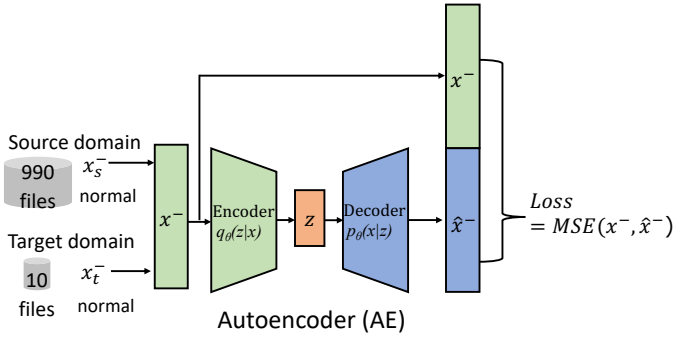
Source domain
990 files
$x_s^-$
normal

Target domain
10 files
$x_t^-$
normal

$x^-$

Encoder
$q_\theta(z|x)$

$z$

Decoder
$p_\theta(x|z)$

$x^-$

$\hat{x}^-$

$Loss = MSE(x^-, \hat{x}^-)$

Autoencoder (AE)